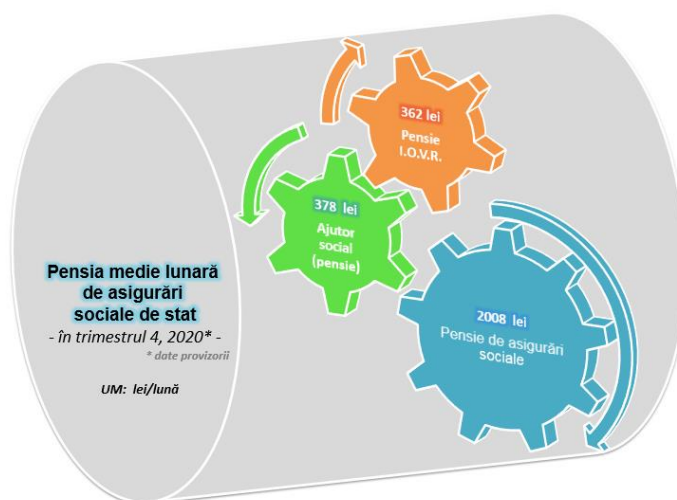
Pensia medie lunară de asigurări sociale de stat
- în trimestrul 4, 2020* -
* date provizorii

UM: lei/lună

362 lei
Pensie I.O.V.R.

378 lei
Ajutor social (pensie)

2008 lei
Pensie de asigurări sociale